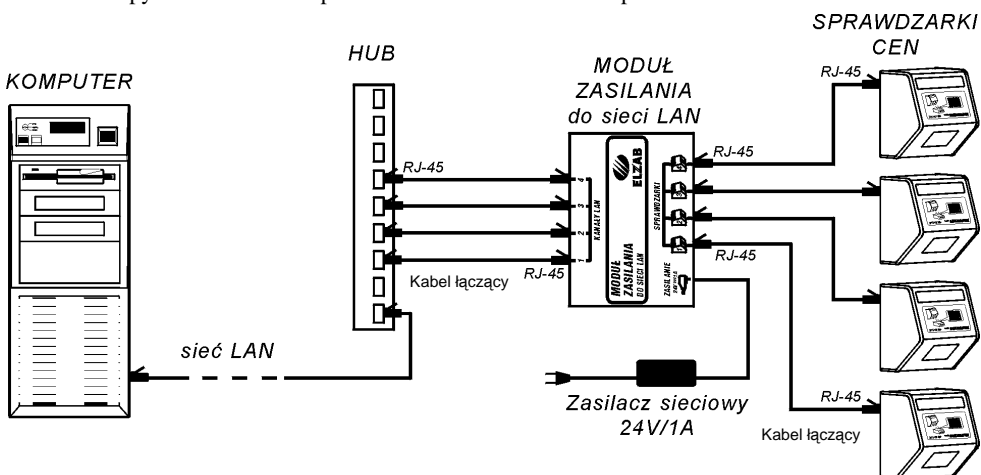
SPRAWDZARKI CEN

HUB

KOMPUTER

MODUŁ ZASILANIA do sieci LAN

RJ-45

RJ-45

ELZAB

4
3
2
1

KANAŁY LAN

MODUŁ ZASILANIA DO SIECI LAN

SPRAWDZARKI

ZASILANIE

RJ-45

RJ-45

Kabel łączący

RJ-45

sieć LAN

Zasilacz sieciowy 24V/1A

RJ-45

Kabel łączący